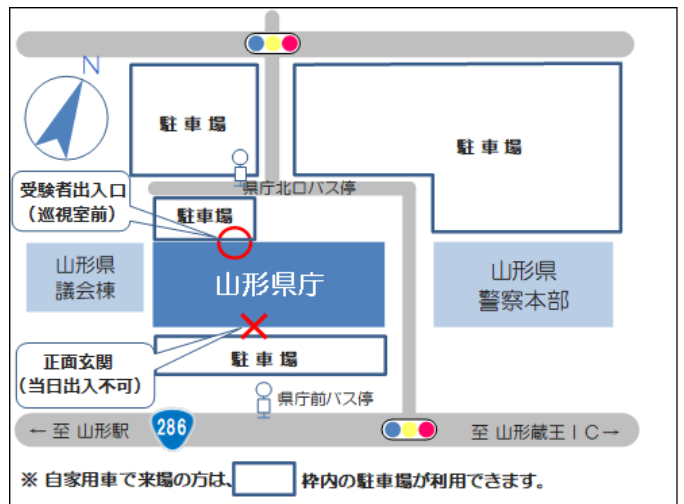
N

駐車場

駐車場

受験者出入口
（巡視室前）

県庁北口バス停

駐車場

山形県
議会棟

山形県庁

山形県
警察本部

正面玄関
（当日出入不可）

駐車場

県庁前バス停

← 至 山形駅

286

至 山形蔵王ＩＣ→

※ 自家用車で来場の方は、　　　枠内の駐車場が利用できます。